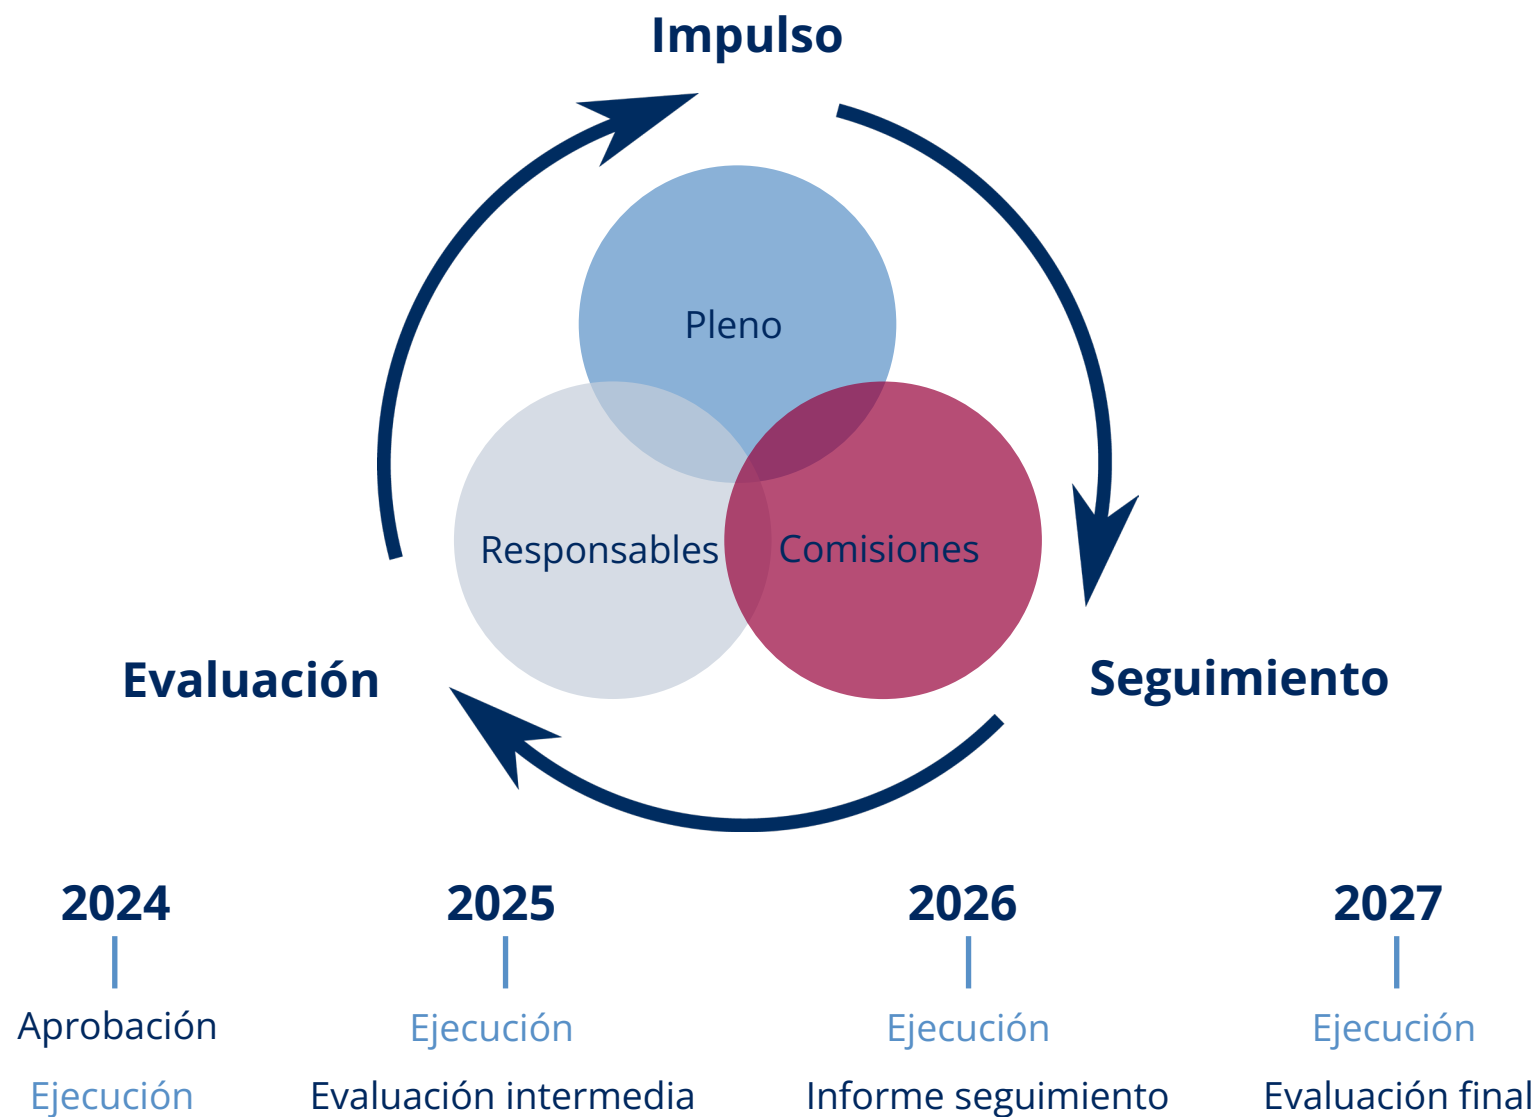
Impulso

Pleno

Responsables

Comisiones

Evaluación

Seguimiento

2024

Aprobación

Ejecución

2025

Ejecución

Evaluación intermedia

2026

Ejecución

Informe seguimiento

2027

Ejecución

Evaluación final